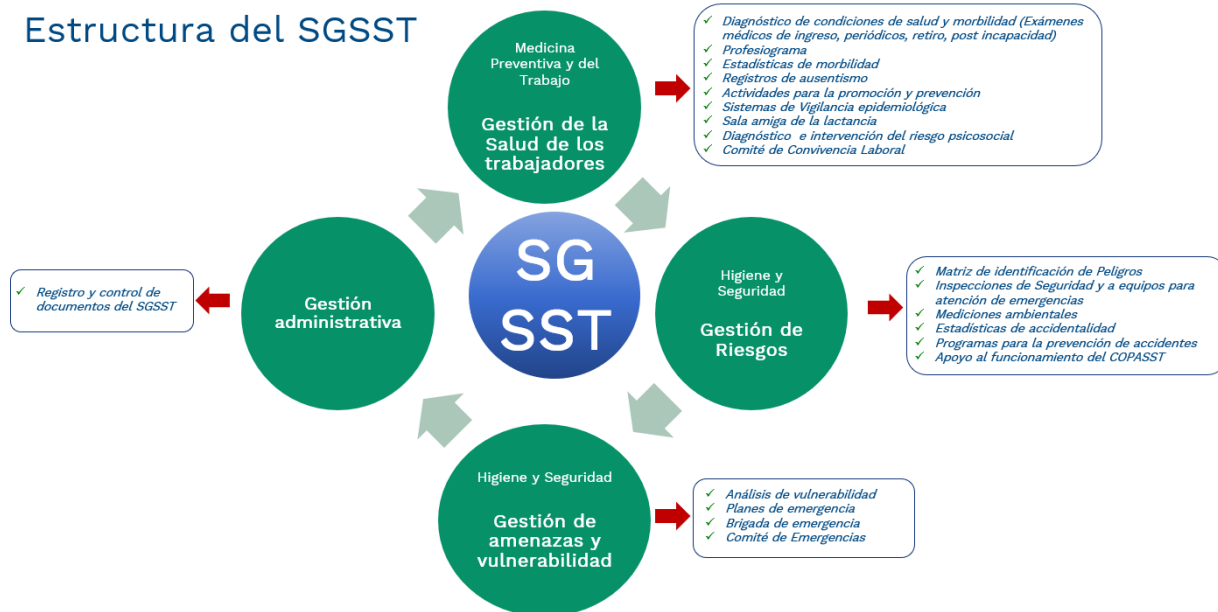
Estructura del SGSST

Medicina Preventiva y del Trabajo

Gestión de la Salud de los trabajadores

✓ Diagnóstico de condiciones de salud y morbilidad (Exámenes médicos de ingreso, periódicos, retiro, post incapacidad)
✓ Profesiograma
✓ Estadísticas de morbilidad
✓ Registros de ausentismo
✓ Actividades para la promoción y prevención
✓ Sistemas de Vigilancia epidemiológica
✓ Sala amiga de la lactancia
✓ Diagnóstico e intervención del riesgo psicosocial
✓ Comité de Convivencia Laboral

SG SST

✓ Registro y control de documentos del SGSST

Gestión administrativa

Higiene y Seguridad

Gestión de Riesgos

✓ Matriz de identificación de Peligros
✓ Inspecciones de Seguridad y a equipos para atención de emergencias
✓ Mediciones ambientales
✓ Estadísticas de accidentalidad
✓ Programas para la prevención de accidentes
✓ Apoyo al funcionamiento del COPASST

Higiene y Seguridad

Gestión de amenazas y vulnerabilidad

✓ Análisis de vulnerabilidad
✓ Planes de emergencia
✓ Brigada de emergencia
✓ Comité de Emergencias